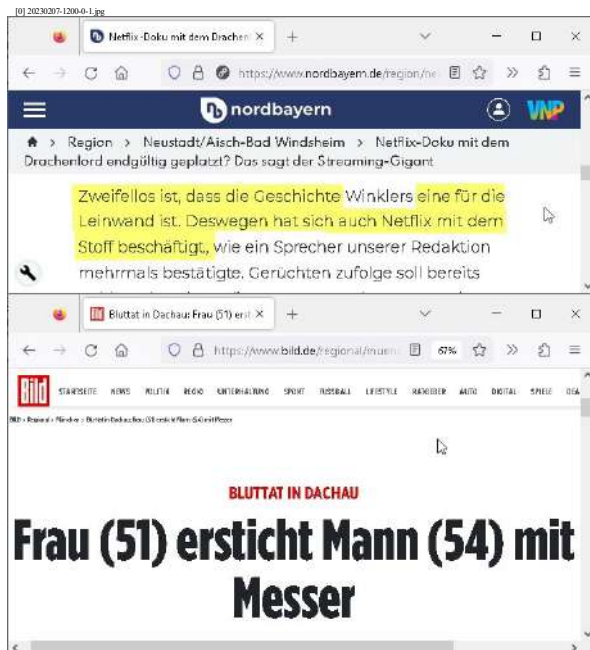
[0] 20230207-1200-0-1.jpg

Netflix-Doku mit dem Drachen ×

https://www.nordbayern.de/region/ne

nordbayern

VNP

Region > Neustadt/Aisch-Bad Windsheim > Netflix-Doku mit dem Drachenlord endgültig geplatzt? Das sagt der Streaming-Gigant

Zweifellos ist, dass die Geschichte Winklers eine für die Leinwand ist. Deswegen hat sich auch Netflix mit dem Stoff beschäftigt, wie ein Sprecher unserer Redaktion mehrmals bestätigte. Gerüchten zufolge soll bereits

Bluttat in Dachau: Frau (51) erst ×

https://www.bild.de/regional/muen

67%

Bild

STARTSEITE NEWS POLITIK REGIO UNTERHALTUNG SPORT FUSSBALL LIFESTYLE RATGEBER AUTO DIGITAL SPIELE DEA

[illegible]

BLUTTAT IN DACHAU

Frau (51) ersticht Mann (54) mit Messer